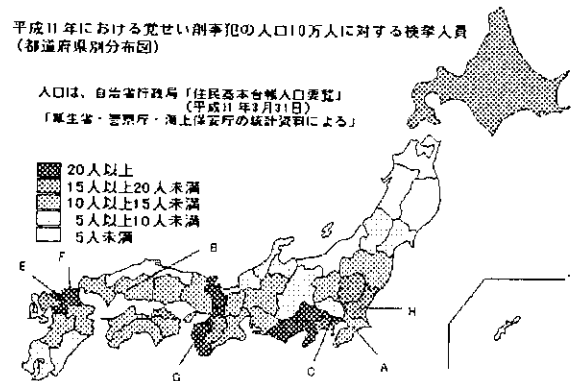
平成11年における覚せい剤事犯の人口10万人に対する検挙人員
（都道府県別分布図）

人口は、自治省行政局「住民基本台帳人口要覧」
（平成11年3月31日）
「厚生省・警察庁・海上保安庁の統計資料による」

20人以上
15人以上20人未満
10人以上15人未満
5人以上10人未満
5人未満

E
F
B
G
C
A
H